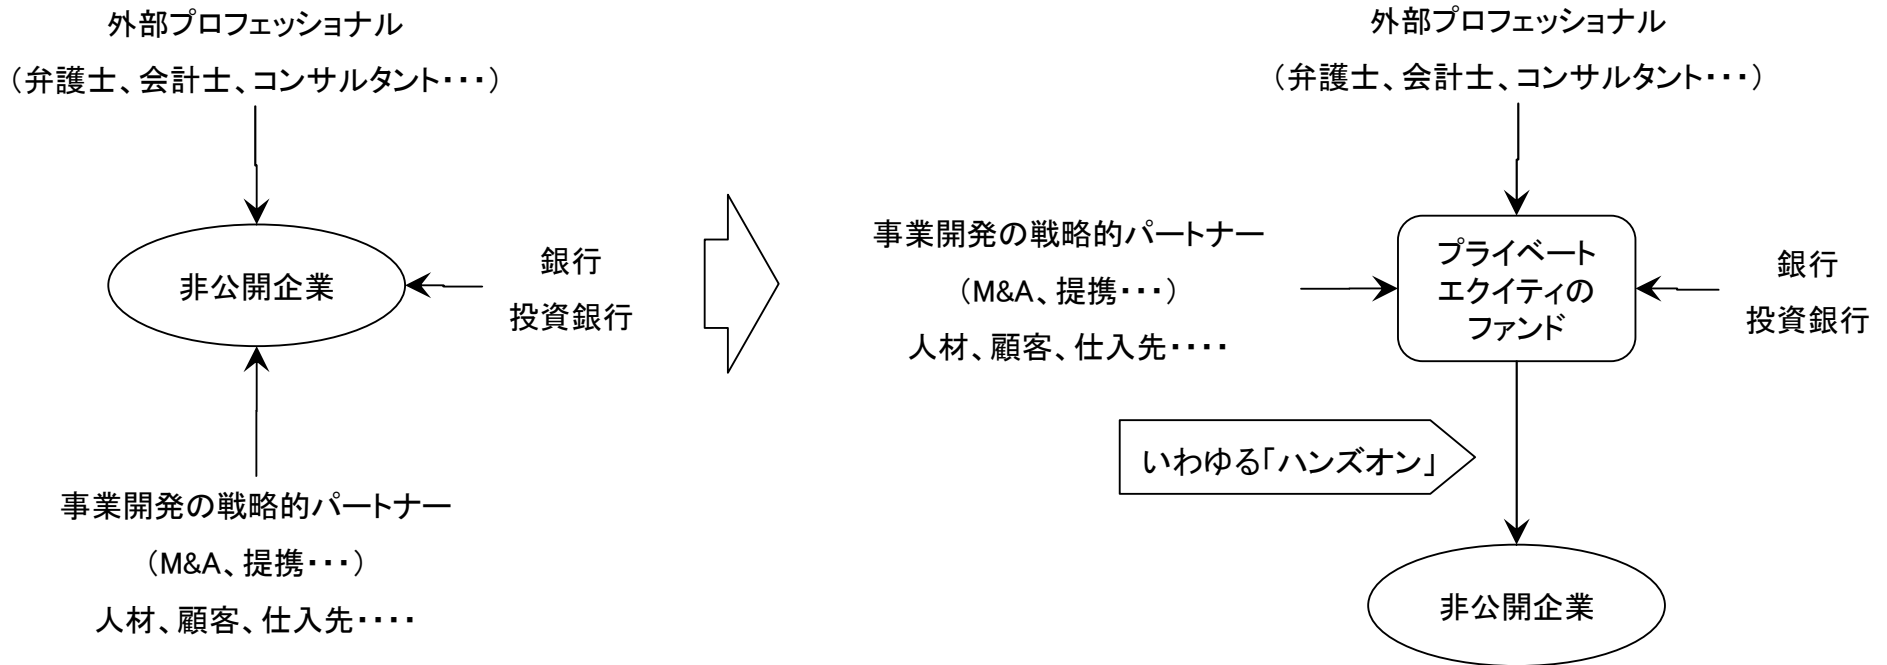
外部プロフェッショナル

（弁護士、会計士、コンサルタント・・・）

非公開企業

銀行

投資銀行

事業開発の戦略的パートナー

（M&A、提携・・・）

人材、顧客、仕入先・・・・

外部プロフェッショナル

（弁護士、会計士、コンサルタント・・・）

事業開発の戦略的パートナー

（M&A、提携・・・）

人材、顧客、仕入先・・・・

プライベートエクイティのファンド

銀行

投資銀行

いわゆる「ハンズオン」

非公開企業